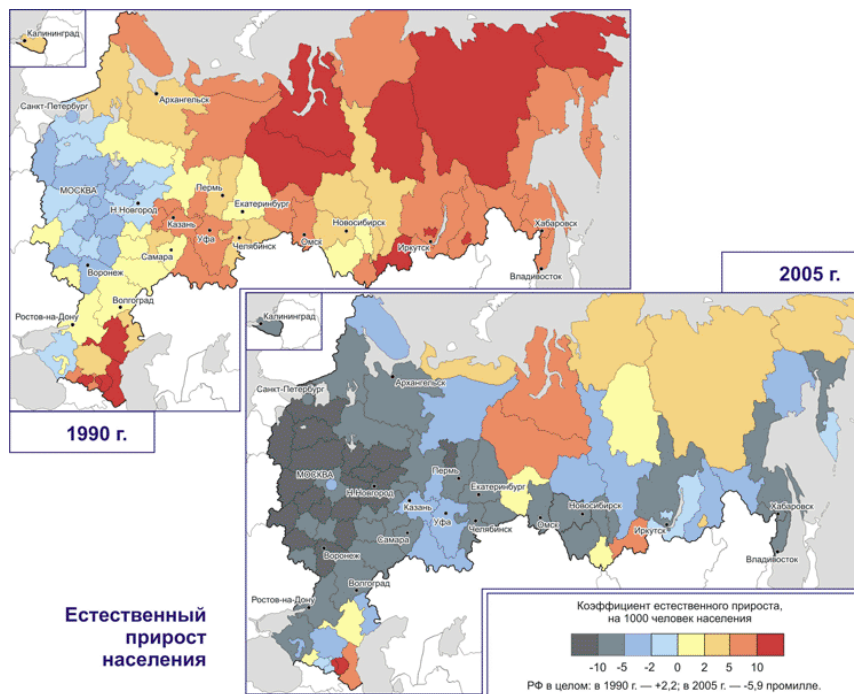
Калининград
Санкт-Петербург
Архангельск
МОСКВА
Н.Новгород
Пермь
Екатеринбург
Казань
Уфа
Челябинск
Омск
Новосибирск
Иркутск
Хабаровск
Владивосток
Самара
Воронеж
Волгоград
Ростов-на-Дону
1990 г.

2005 г.
Калининград
Санкт-Петербург
Архангельск
МОСКВА
Н.Новгород
Пермь
Екатеринбург
Казань
Уфа
Челябинск
Омск
Новосибирск
Иркутск
Хабаровск
Владивосток
Самара
Воронеж
Волгоград
Ростов-на-Дону

Естественный прирост населения

Коэффициент естественного прироста, на 1000 человек населения
-10 -5 -2 0 2 5 10
РФ в целом: в 1990 г. — +2,2; в 2005 г. — -5,9 промилле.